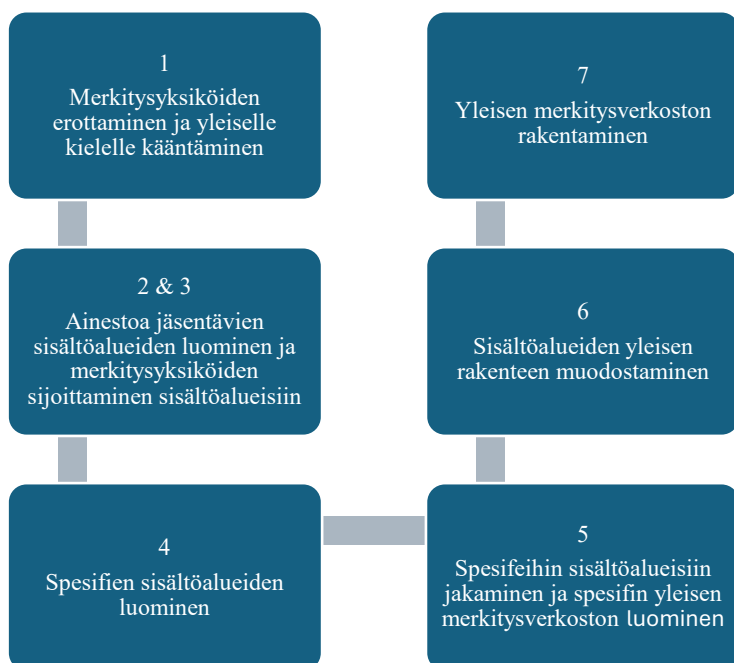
1
Merkitysyksiköiden erottaminen ja yleiselle kielelle kääntäminen

2 & 3
Ainestoa jäsentävien sisältöalueiden luominen ja merkitysyksiköiden sijoittaminen sisältöalueisiin

4
Spesifien sisältöalueiden luominen

7
Yleisen merkitysverkoston rakentaminen

6
Sisältöalueiden yleisen rakenteen muodostaminen

5
Spesifeihin sisältöalueisiin jakaminen ja spesifin yleisen merkitysverkoston luominen